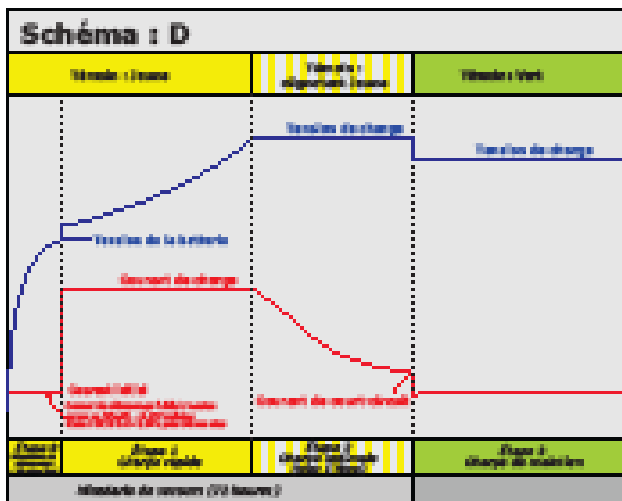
Schéma : D

Témoin : Jaune

Témoin : clignotant Jaune

Témoin : Vert

Tension de charge

Tension de charge

Tension de la batterie

Courant de charge

Courant 0,05 A

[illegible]

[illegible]

Courant de court-circuit

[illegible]

Étape 2 : charge rapide

Étape 3 : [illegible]

Étape 4 : charge de maintien

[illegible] (72 heures)